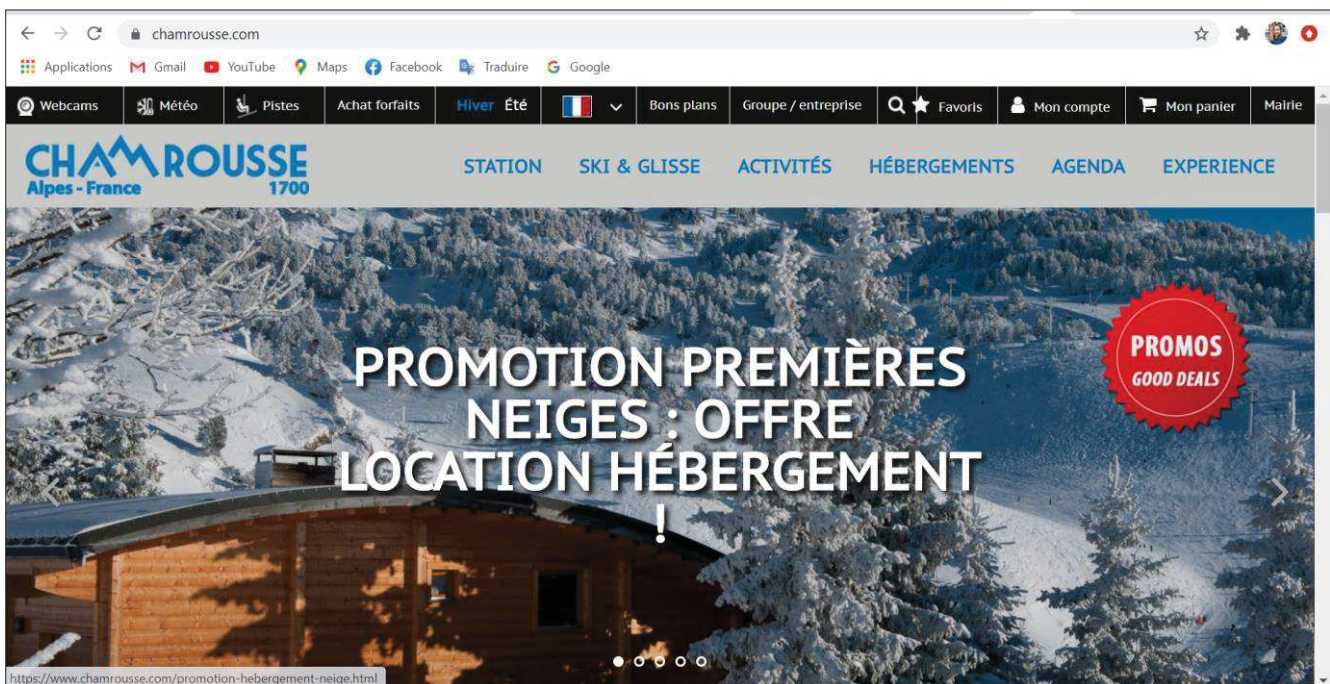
chamrousse.com

Applications Gmail YouTube Maps Facebook Traduire Google

Webcams Météo Pistes Achat forfaits Hiver Été Bons plans Groupe / entreprise Favoris Mon compte Mon panier Mairie

CHAMROUSSE Alpes - France 1700

STATION SKI & GLISSE ACTIVITÉS HÉBERGEMENTS AGENDA EXPERIENCE

PROMOTION PREMIÈRES NEIGES : OFFRE LOCATION HÉBERGEMENT !

PROMOS GOOD DEALS

https://www.chamrousse.com/promotion-hebergement-neige.html